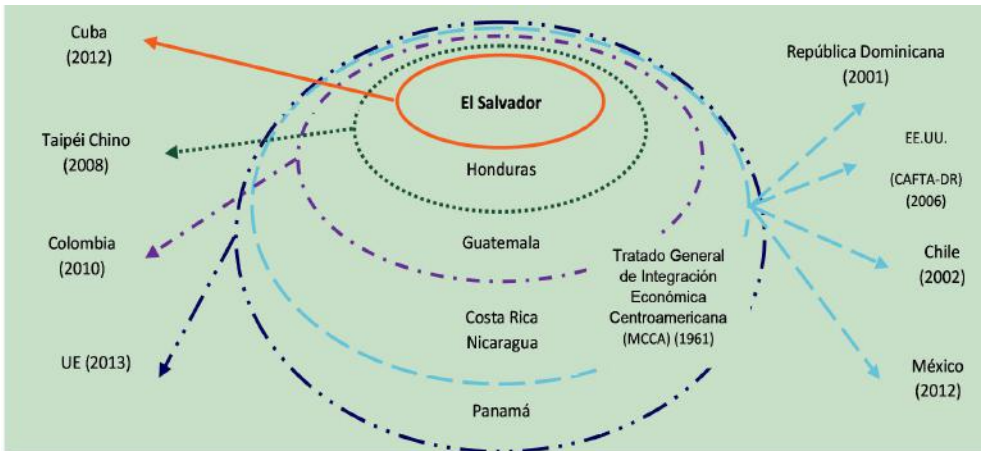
Cuba
(2012)

Taipéi Chino
(2008)

Colombia
(2010)

UE (2013)

El Salvador

Honduras

Guatemala

Costa Rica
Nicaragua

Panamá

Tratado General de Integración Económica Centroamericana (MCCA) (1961)

República Dominicana
(2001)

EE.UU.
(CAFTA-DR)
(2006)

Chile
(2002)

México
(2012)